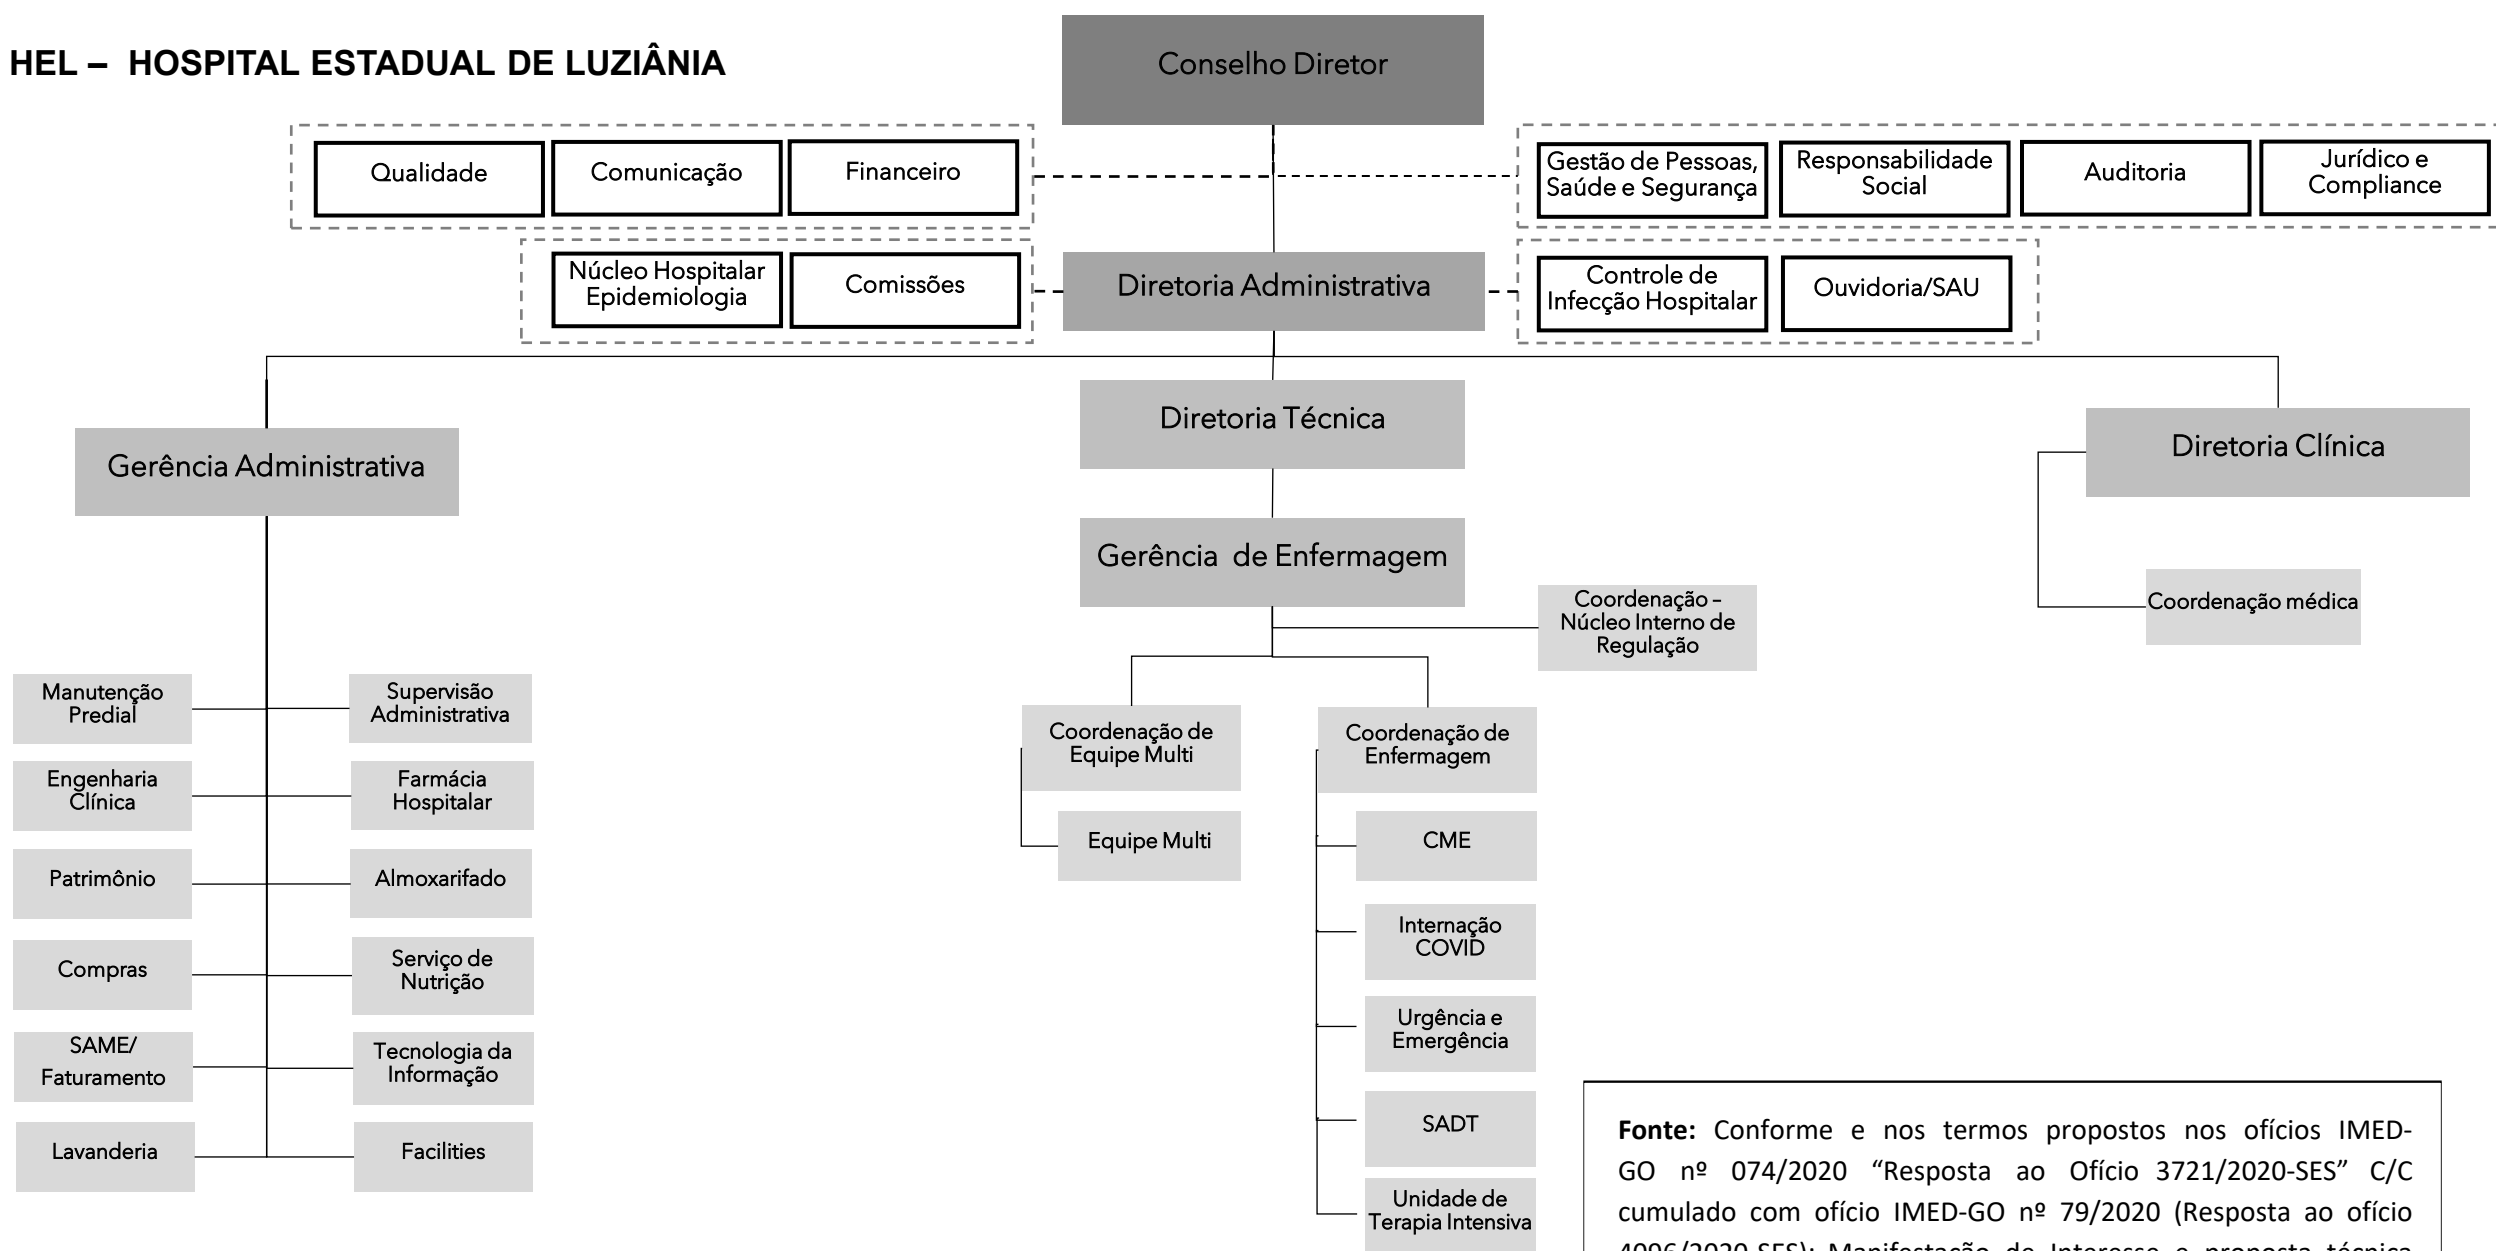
HEL – HOSPITAL ESTADUAL DE LUZIÂNIA

Conselho Diretor

Qualidade

Comunicação

Financeiro

Gestão de Pessoas, Saúde e Segurança

Responsabilidade Social

Auditoria

Jurídico e Compliance

Núcleo Hospitalar Epidemiologia

Comissões

Diretoria Administrativa

Controle de Infecção Hospitalar

Ouvidoria/SAU

Diretoria Técnica

Gerência Administrativa

Diretoria Clínica

Gerência de Enfermagem

Coordenação – Núcleo Interno de Regulação

Coordenação médica

Manutenção Predial

Supervisão Administrativa

Engenharia Clínica

Farmácia Hospitalar

Patrimônio

Almoxarifado

Compras

Serviço de Nutrição

SAME/ Faturamento

Tecnologia da Informação

Lavanderia

Facilities

Coordenação de Equipe Multi

Equipe Multi

Coordenação de Enfermagem

CME

Internação COVID

Urgência e Emergência

SADT

Unidade de Terapia Intensiva

Fonte: Conforme e nos termos propostos nos ofícios IMED-GO nº 074/2020 “Resposta ao Ofício 3721/2020-SES” C/C cumulado com ofício IMED-GO nº 79/2020 (Resposta ao ofício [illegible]